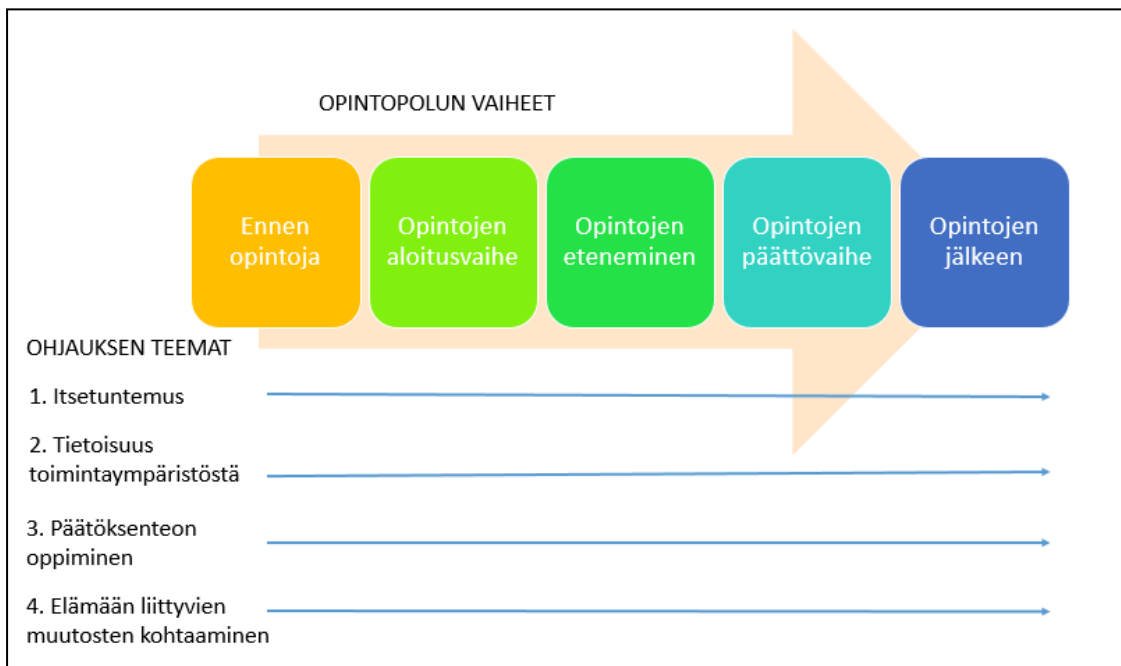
OPINTOPOLUN VAIHEET

Ennen opintoja

Opintojen aloitusvaihe

Opintojen eteneminen

Opintojen päättövaihe

Opintojen jälkeen

OHJAUKSEN TEEMAT

1. Itsetuntemus

2. Tietoisuus toimintaympäristöstä

3. Päätöksenteon oppiminen

4. Elämään liittyvien muutosten kohtaaminen